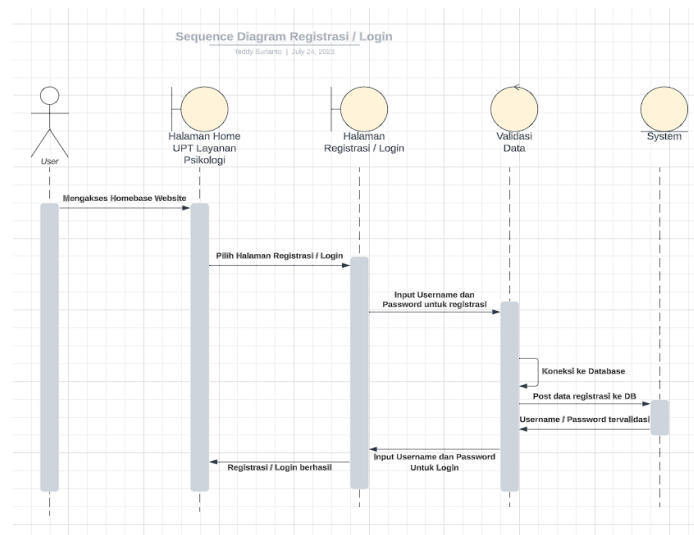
Sequence Diagram Registrasi / Login
feddy Surianto | July 24, 2023

User

Halaman Home UPT Layanan Psikologi

Halaman Registrasi / Login

Validasi Data

System

Mengakses Homebase Website

Pilih Halaman Registrasi / Login

Input Username dan Password untuk registrasi

Koneksi ke Database

Post data registrasi ke DB

Username / Password tervalidasi

Input Username dan Password Untuk Login

Registrasi / Login berhasil